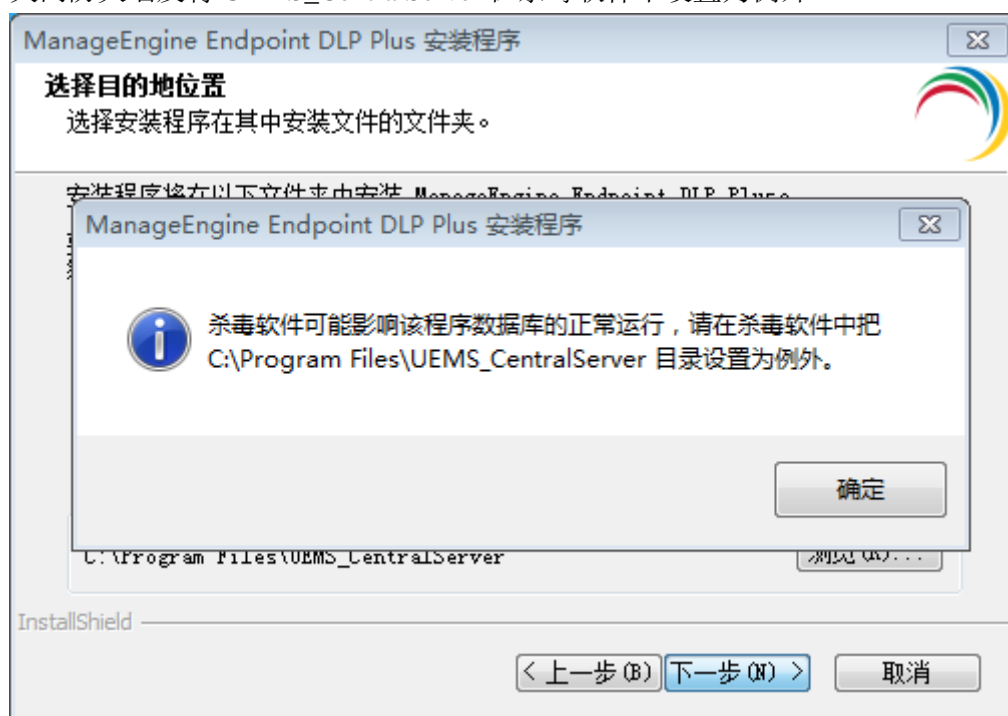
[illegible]

ManageEngine Endpoint DLP Plus 安装程序

选择目的地位置
选择安装程序在其中安装文件的文件夹。

安装程序将在以下文件夹中安装 ManageEngine Endpoint DLP Plus

ManageEngine Endpoint DLP Plus 安装程序

杀毒软件可能影响该程序数据库的正常运行，请在杀毒软件中把 C:\Program Files\UEMS_CentralServer 目录设置为例外。

确定

C:\Program Files\UEMS_CentralServer
浏览(R)...

InstallShield

< 上一步(B)
下一步(N) >
取消